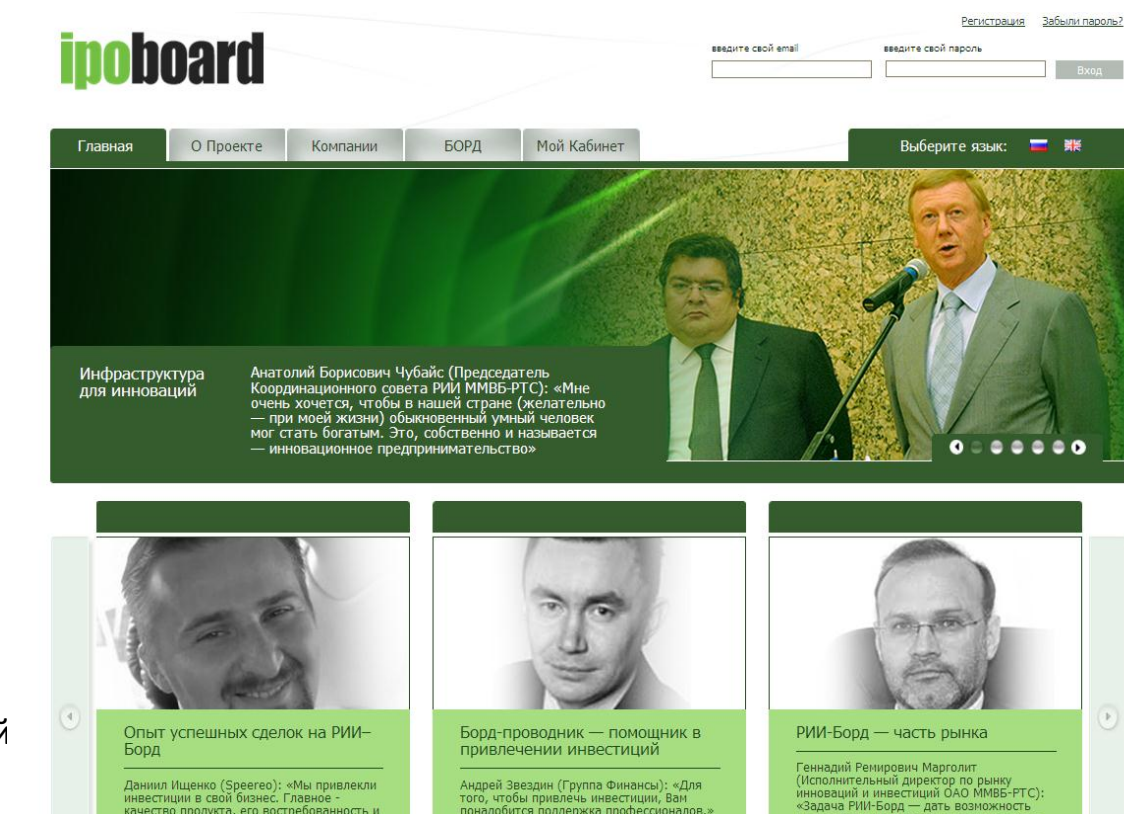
ipoboard

Регистрация Забыли пароль?

введите свой email

введите свой пароль

Вход

Главная | О Проекте | Компании | БОРД | Мой Кабинет

Выберите язык:

Инфраструктура для инноваций

Анатолий Борисович Чубайс (Председатель Координационного совета РИИ ММВБ-РТС): «Мне очень хочется, чтобы в нашей стране (желательно — при моей жизни) обыкновенный умный человек мог стать богатым. Это, собственно и называется — инновационное предпринимательство»

Опыт успешных сделок на РИИ–Борд

Даниил Ищенко (Speereo): «Мы привлекли инвестиции в свой бизнес. Главное - качество продукта, его востребованность и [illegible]

Борд-проводник — помощник в привлечении инвестиций

Андрей Звездин (Группа Финансы): «Для того, чтобы привлечь инвестиции, Вам понадобится поддержка профессионалов.»

РИИ-Борд — часть рынка

Геннадий Ремирович Марголит (Исполнительный директор по рынку инноваций и инвестиций ОАО ММВБ-РТС): «Задача РИИ-Борд — дать возможность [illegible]

й